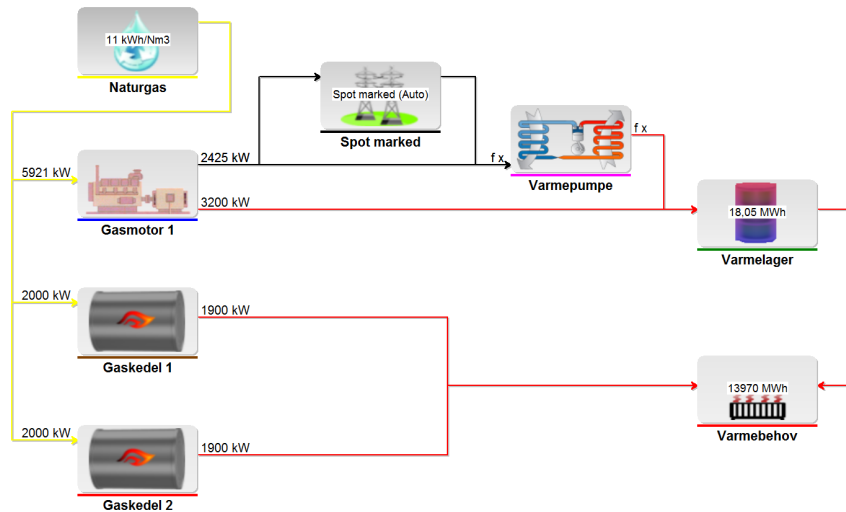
11 kWh/Nm3
Naturgas

Spot marked (Auto)
Spot marked

f x

f x
Varmepumpe

5921 kW
2425 kW
3200 kW
Gasmotor 1

18,05 MWh
Varmelager

2000 kW
1900 kW
Gaskedel 1

13970 MWh
Varmebehov

2000 kW
1900 kW
Gaskedel 2